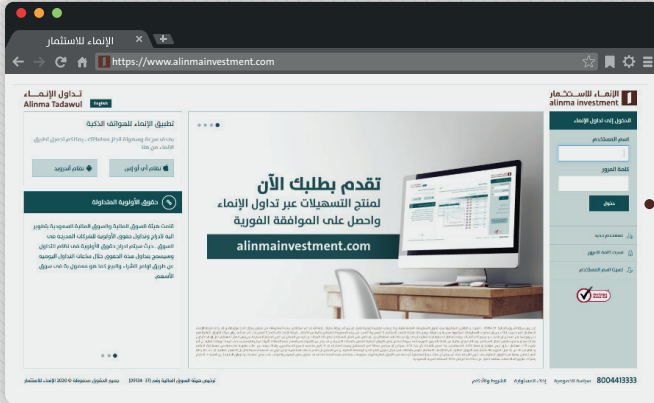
الإنماء للاستثمار
https://www.alinmainvestment.com

تداول الإنماء
Alinma Tadawul
English

الإنماء للاستثمار
alinma investment

الدخول إلى تداول الإنماء
اسم المستخدم
كلمة المرور
دخول

تطبيق الإنماء للهواتف الذكية
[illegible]
نظام آي أو إس
نظام أندرويد

حقوق الأولوية المتداولة
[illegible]

تقدم بطلبك الآن
لمنتج التسهيلات عبر تداول الإنماء
واحصل على الموافقة الفورية
alinmainvestment.com

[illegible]

8004413333

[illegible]